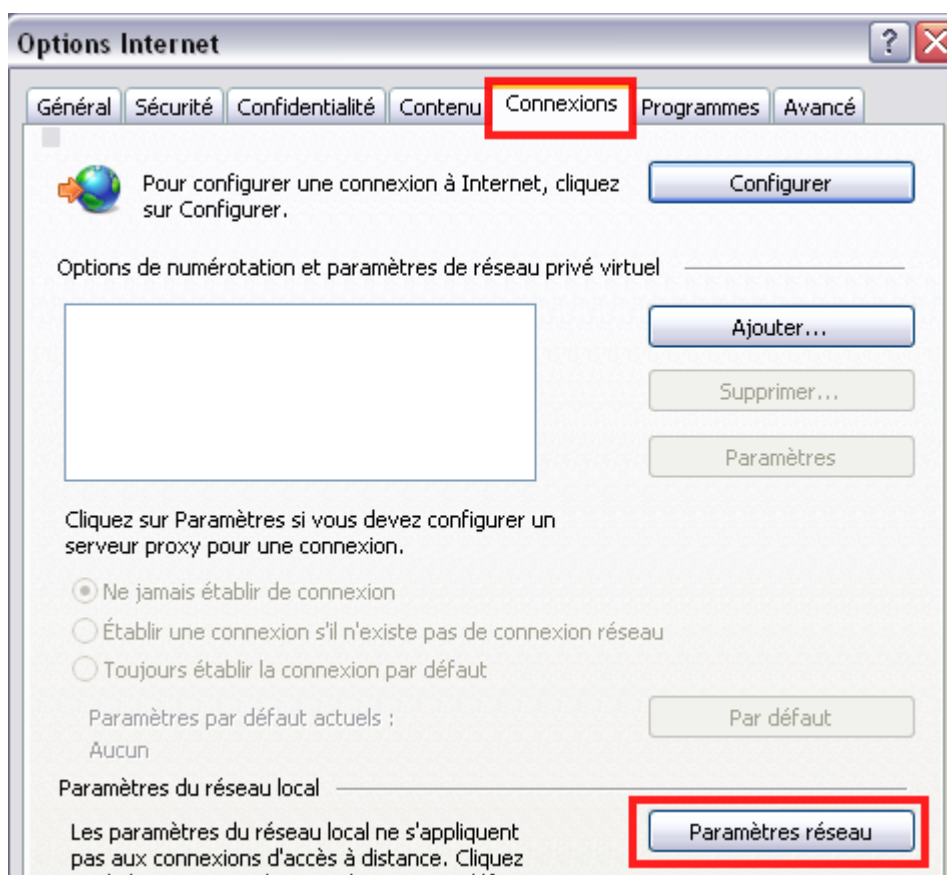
Options Internet

?

Général | Sécurité | Confidentialité | Contenu | Connexions | Programmes | Avancé

Pour configurer une connexion à Internet, cliquez sur Configurer.

Configurer

Options de numérotation et paramètres de réseau privé virtuel

Ajouter...

Supprimer...

Paramètres

Cliquez sur Paramètres si vous devez configurer un serveur proxy pour une connexion.

Ne jamais établir de connexion

Établir une connexion s'il n'existe pas de connexion réseau

Toujours établir la connexion par défaut

Paramètres par défaut actuels :

Aucun

Par défaut

Paramètres du réseau local

Les paramètres du réseau local ne s'appliquent pas aux connexions d'accès à distance. Cliquez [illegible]

Paramètres réseau